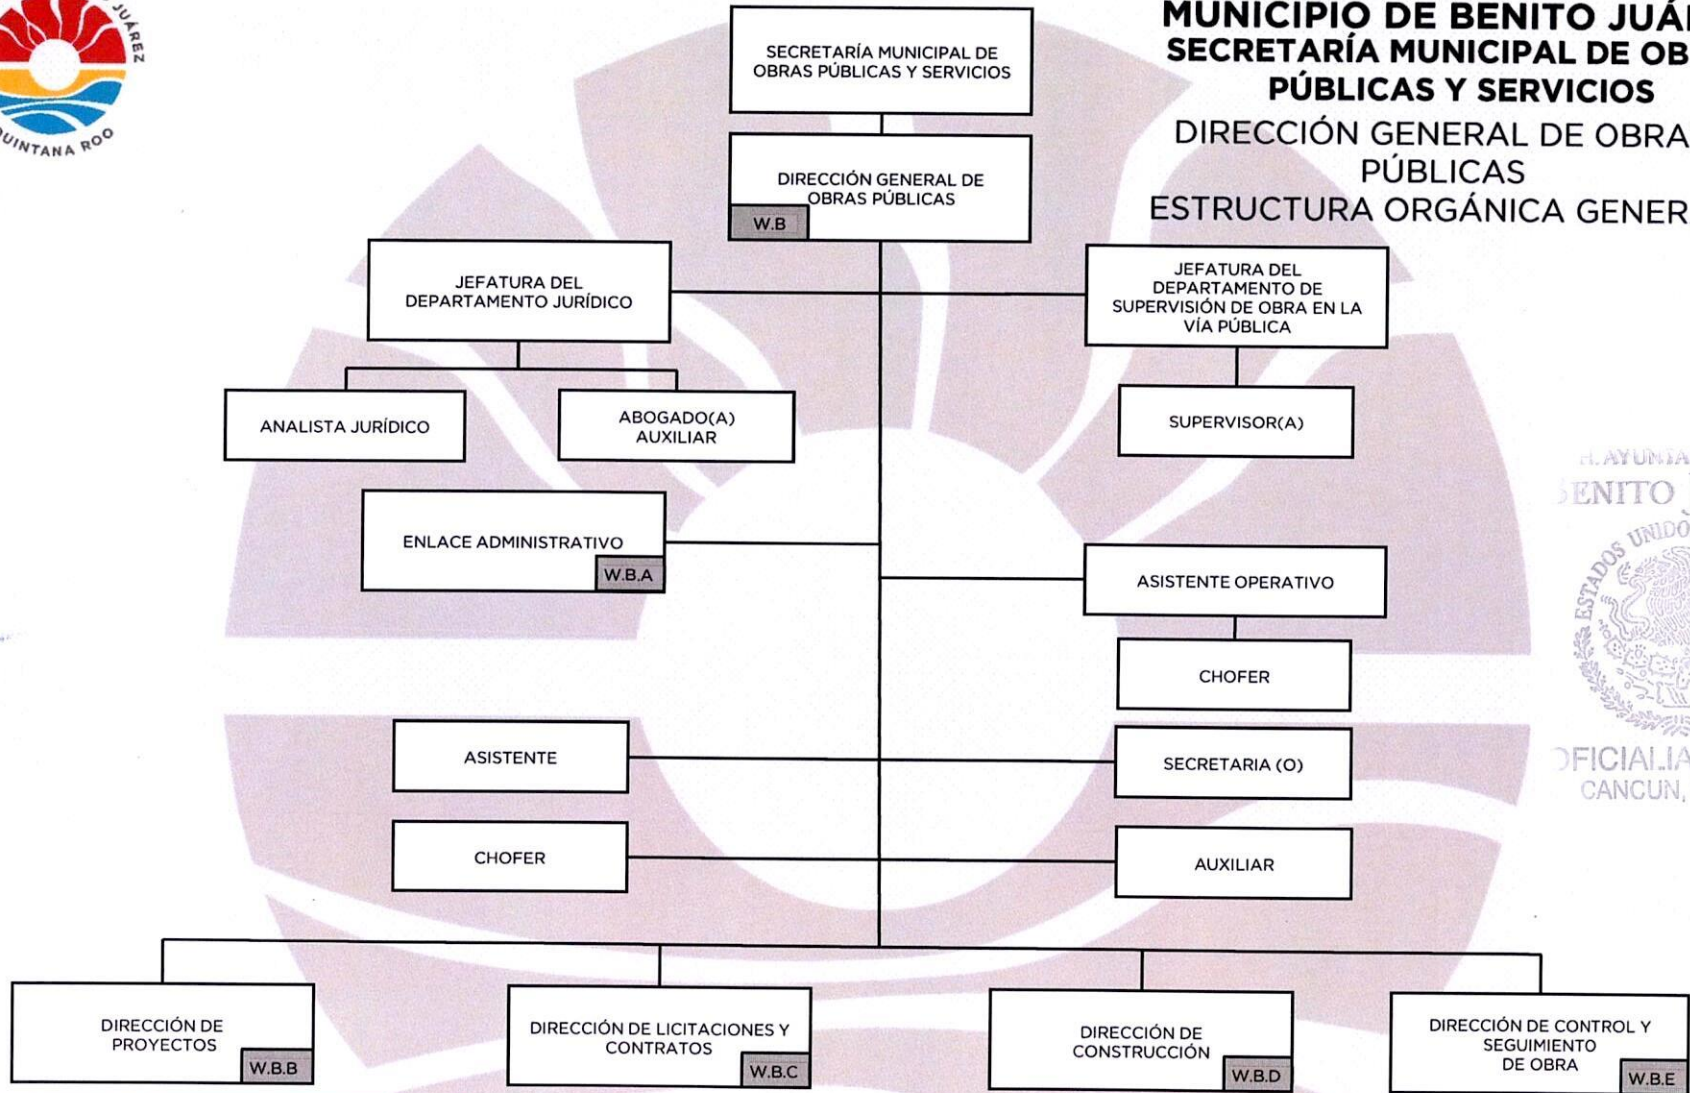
JUÁREZ
QUINTANA ROO

MUNICIPIO DE BENITO JUÁ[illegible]
SECRETARÍA MUNICIPAL DE OB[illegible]
PÚBLICAS Y SERVICIOS
DIRECCIÓN GENERAL DE OBRA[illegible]
PÚBLICAS
ESTRUCTURA ORGÁNICA GENER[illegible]

SECRETARÍA MUNICIPAL DE OBRAS PÚBLICAS Y SERVICIOS

DIRECCIÓN GENERAL DE OBRAS PÚBLICAS
W.B

JEFATURA DEL DEPARTAMENTO JURÍDICO

JEFATURA DEL DEPARTAMENTO DE SUPERVISIÓN DE OBRA EN LA VÍA PÚBLICA

ANALISTA JURÍDICO

ABOGADO(A) AUXILIAR

SUPERVISOR(A)

ENLACE ADMINISTRATIVO
W.B.A

ASISTENTE OPERATIVO

CHOFER

ASISTENTE

SECRETARIA (O)

CHOFER

AUXILIAR

DIRECCIÓN DE PROYECTOS
W.B.B

DIRECCIÓN DE LICITACIONES Y CONTRATOS
W.B.C

DIRECCIÓN DE CONSTRUCCIÓN
W.B.D

DIRECCIÓN DE CONTROL Y SEGUIMIENTO DE OBRA
W.B.E

H. AYUNTA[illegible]
BENITO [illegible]
ESTADOS UNIDOS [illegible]
OFICIALIA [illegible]
CANCUN, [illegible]